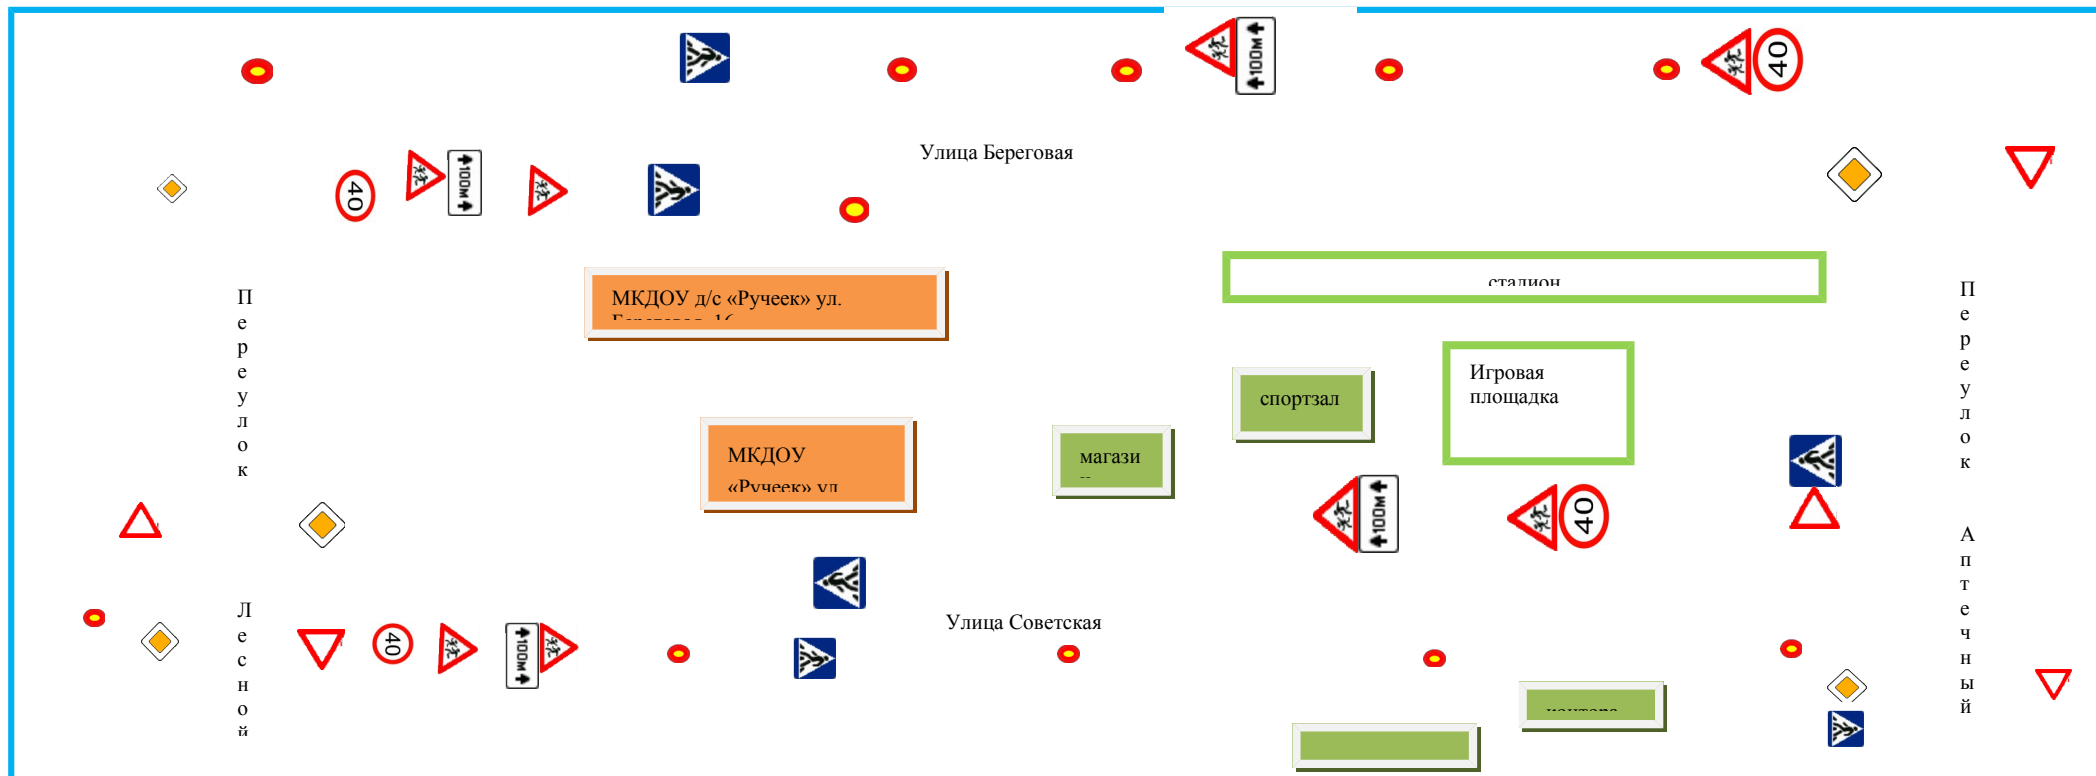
100м

40

Улица Береговая

100м

40

П е р е у л о к

МКДОУ д/с «Ручеек» ул. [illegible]

стадион

П е р е у л о к

Игровая площадка

спортзал

МКДОУ «Ручеек» ул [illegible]

магази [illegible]

100м

40

Л е с н о й

40

100м

Улица Советская

А п т е ч н ы й

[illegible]